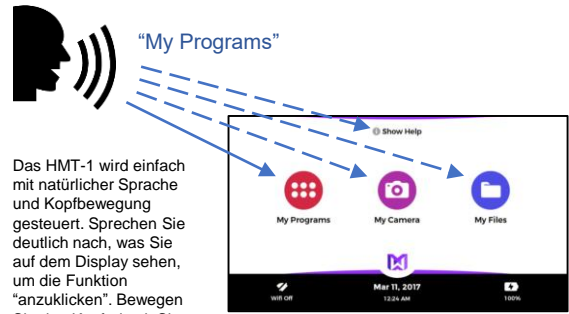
"My Programs"

Das HMT-1 wird einfach mit natürlicher Sprache und Kopfbewegung gesteuert. Sprechen Sie deutlich nach, was Sie auf dem Display sehen, um die Funktion "anzuklicken". Bewegen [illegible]

Show Help

My Programs

My Camera

My Files

Wifi Off

Mar 11, 2017
12:24 AM

100%